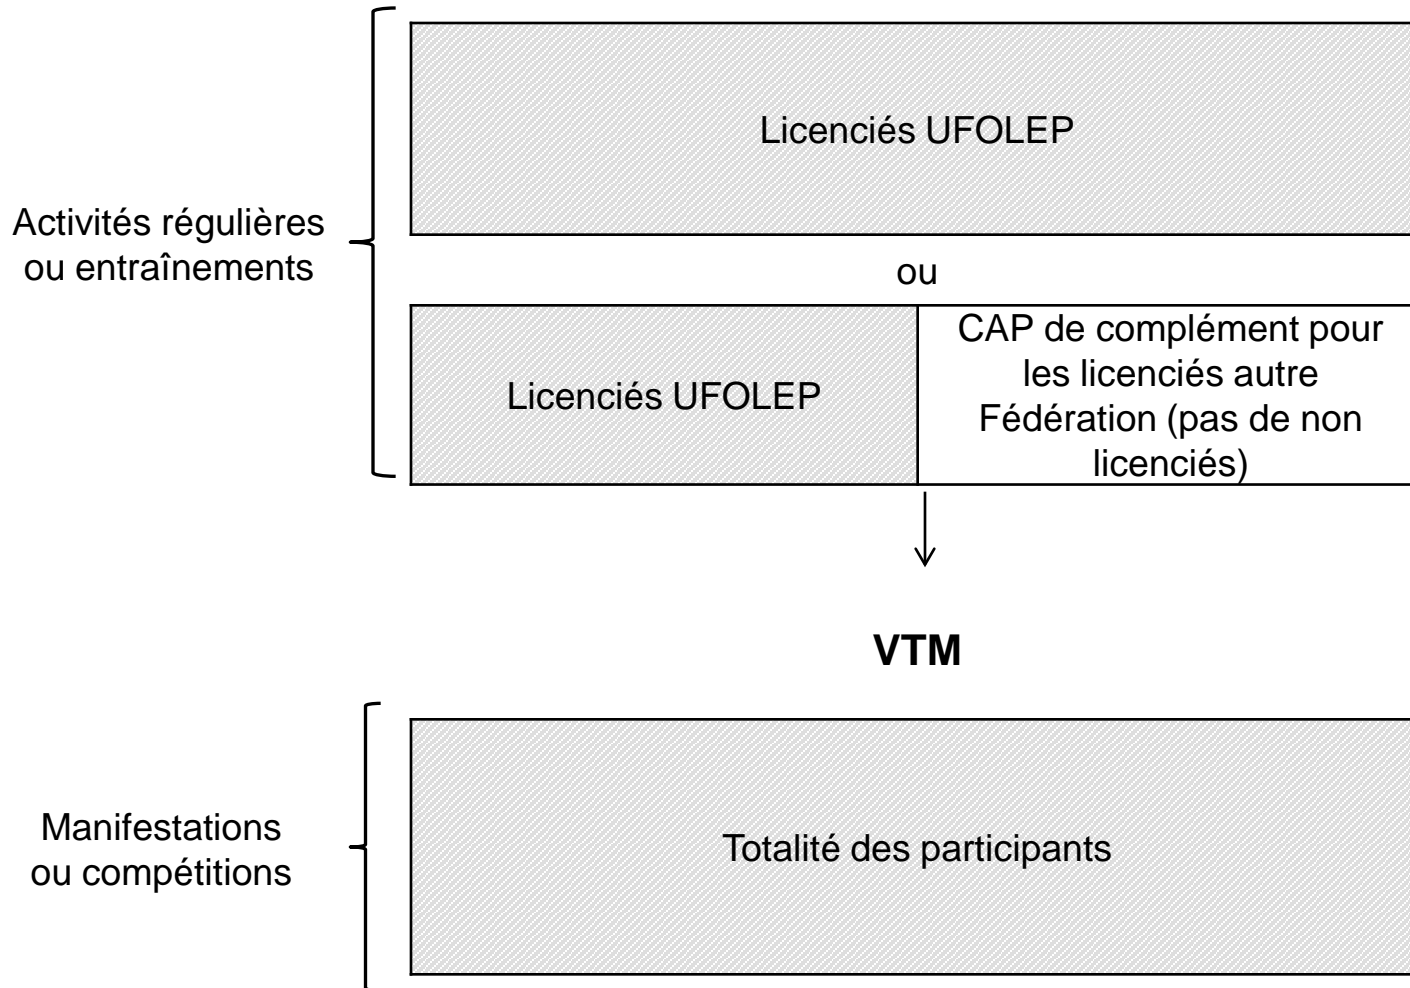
Activités régulières ou entraînements

Licenciés UFOLEP

ou

Licenciés UFOLEP

CAP de complément pour les licenciés autre Fédération (pas de non licenciés)

VTM

Manifestations ou compétitions

Totalité des participants